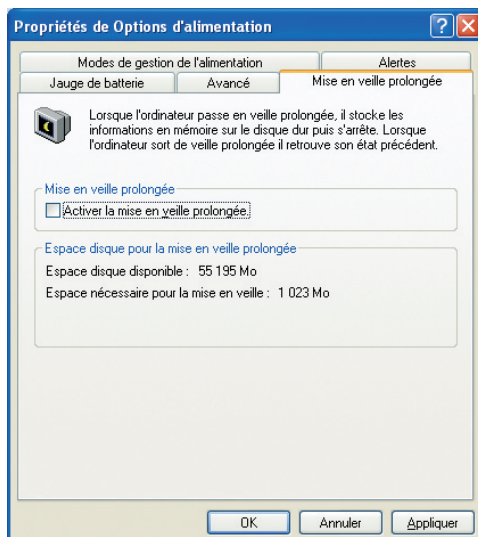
Propriétés de Options d'alimentation

Modes de gestion de l'alimentation
Alertes
Jauge de batterie
Avancé
Mise en veille prolongée

Lorsque l'ordinateur passe en veille prolongée, il stocke les informations en mémoire sur le disque dur puis s'arrête. Lorsque l'ordinateur sort de veille prolongée il retrouve son état précédent.

Mise en veille prolongée
Activer la mise en veille prolongée.

Espace disque pour la mise en veille prolongée
Espace disque disponible : 55 195 Mo
Espace nécessaire pour la mise en veille : 1 023 Mo

OK
Annuler
Appliquer